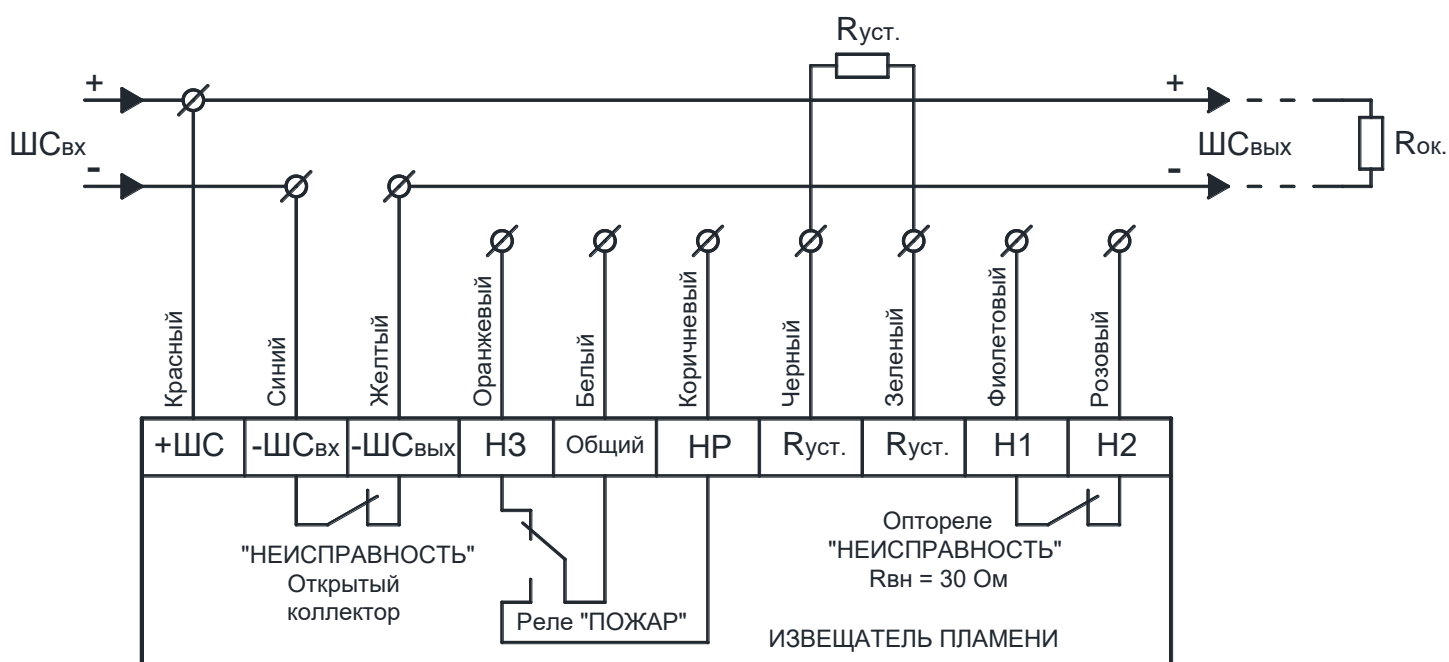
$R_{уст.}$

+

+

$ШС_{вх}$

$ШС_{вых}$

$R_{ок.}$

-

-

Красный

Синий

Желтый

Оранжевый

Белый

Коричневый

Черный

Зеленый

Фиолетовый

Розовый

| +ШС | $-ШС_{вх}$ | $-ШС_{вых}$ | НЗ | Общий | НР | $R_{уст.}$ | $R_{уст.}$ | Н1 | Н2 |
|---|---|---|---|---|---|---|---|---|---|

"НЕИСПРАВНОСТЬ"
Открытый
коллектор

Реле "ПОЖАР"

Опторале
"НЕИСПРАВНОСТЬ"
$R_{вн}$ = 30 Ом

ИЗВЕЩАТЕЛЬ ПЛАМЕНИ